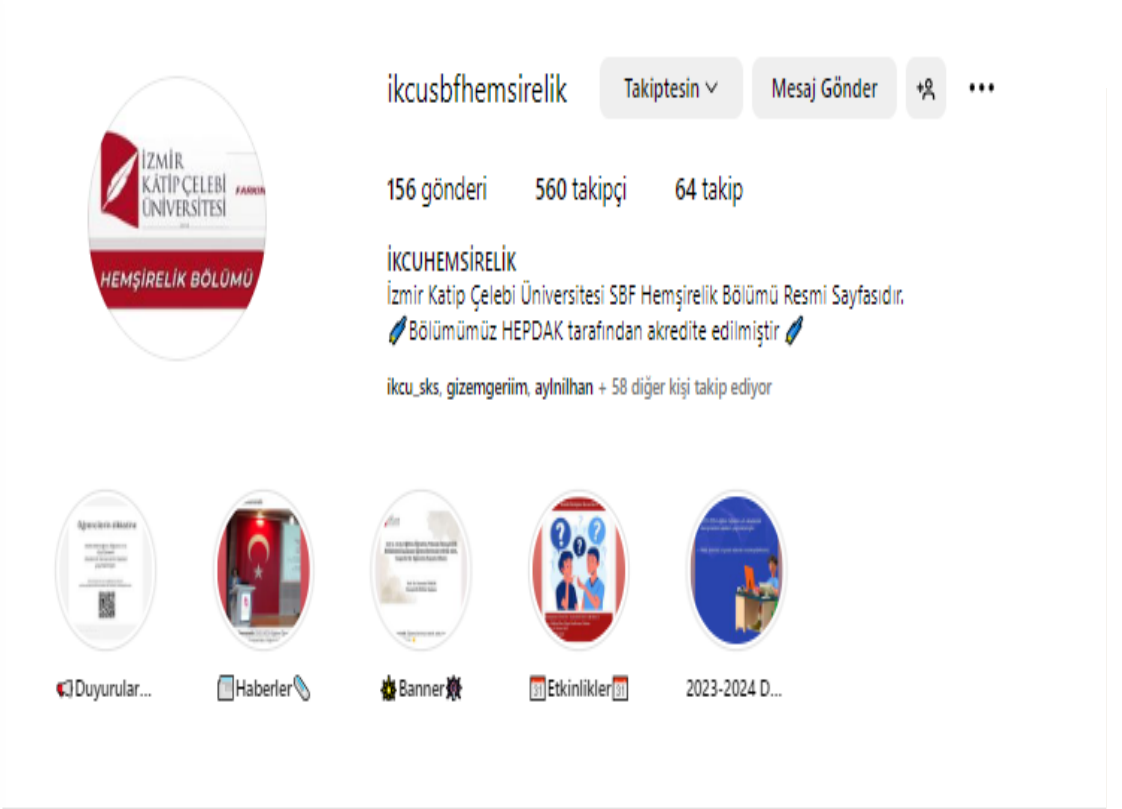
İZMİR KATİP ÇELEBİ ÜNİVERSİTESİ
FARKIN
HEMŞİRELİK BÖLÜMÜ

ikcusbfhemsirelik

Takiptesin

Mesaj Gönder

156 gönderi 560 takipçi 64 takip

İKCUHEMSİRELİK
İzmir Katip Çelebi Üniversitesi SBF Hemşirelik Bölümü Resmi Sayfasıdır.
Bölümümüz HEPDAK tarafından akredite edilmiştir

ikcu_sks, gizemgeriim, aylnilhan + 58 diğer kişi takip ediyor

Duyurular...

Haberler

Banner

Etkinlikler

2023-2024 D...